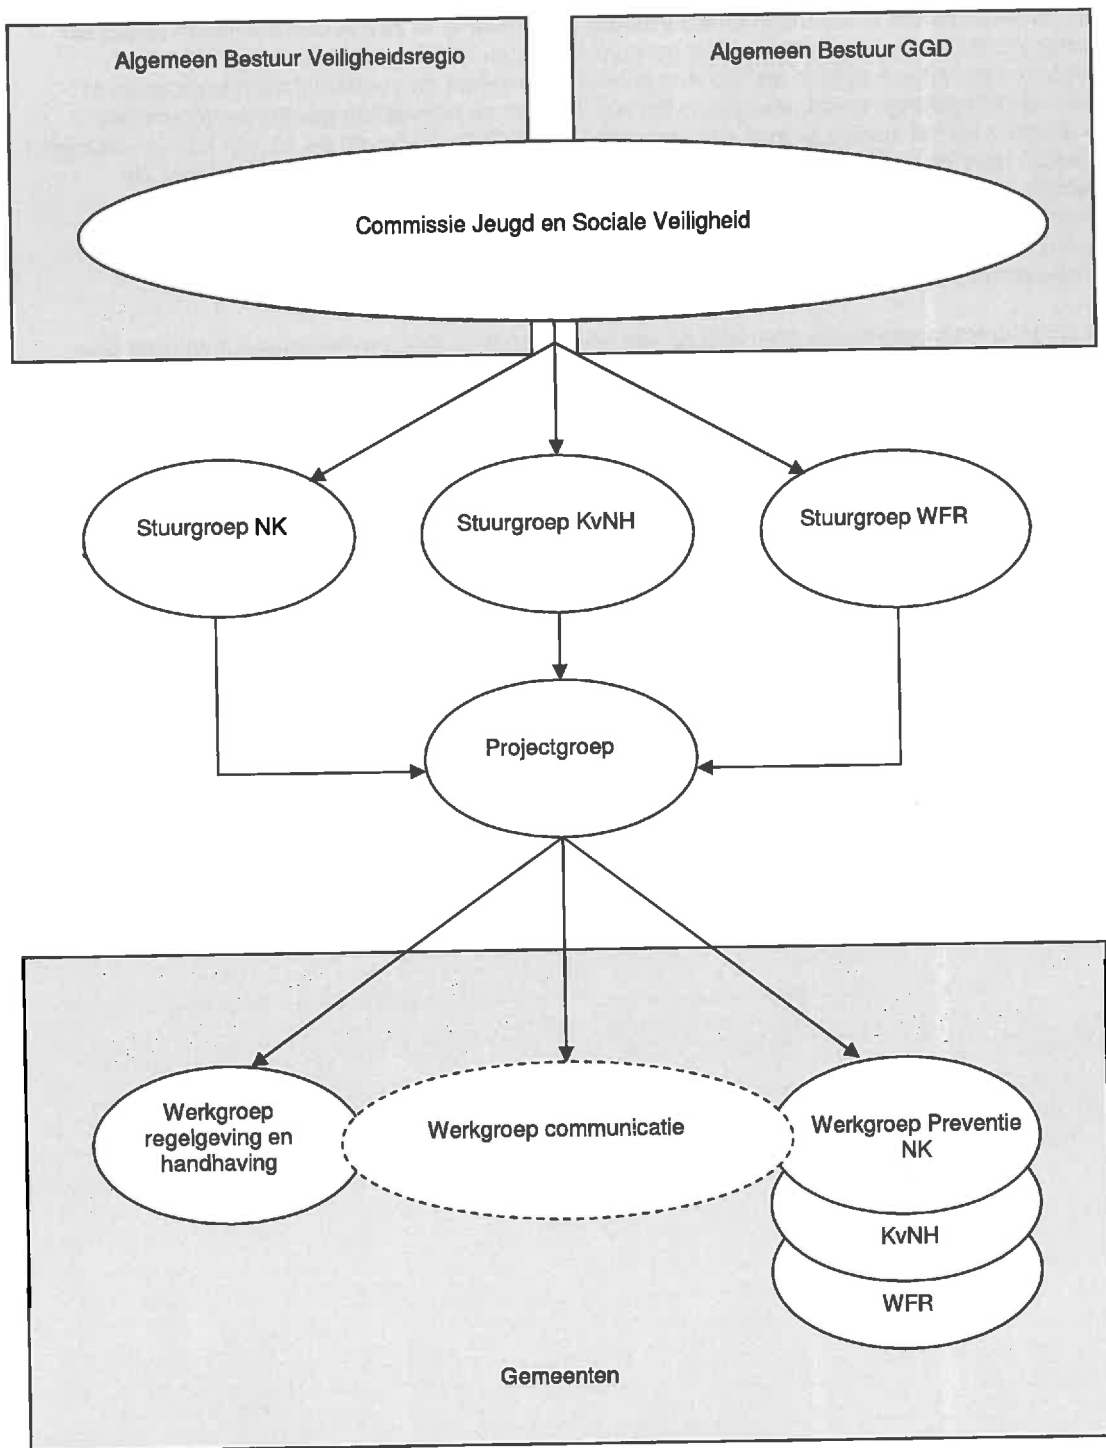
Algemeen Bestuur Veiligheidsregio

Algemeen Bestuur GGD

Commissie Jeugd en Sociale Veiligheid

Stuurgroep NK

Stuurgroep KvNH

Stuurgroep WFR

Projectgroep

Werkgroep regelgeving en handhaving

Werkgroep communicatie

Werkgroep Preventie NK

KvNH

WFR

Gemeenten